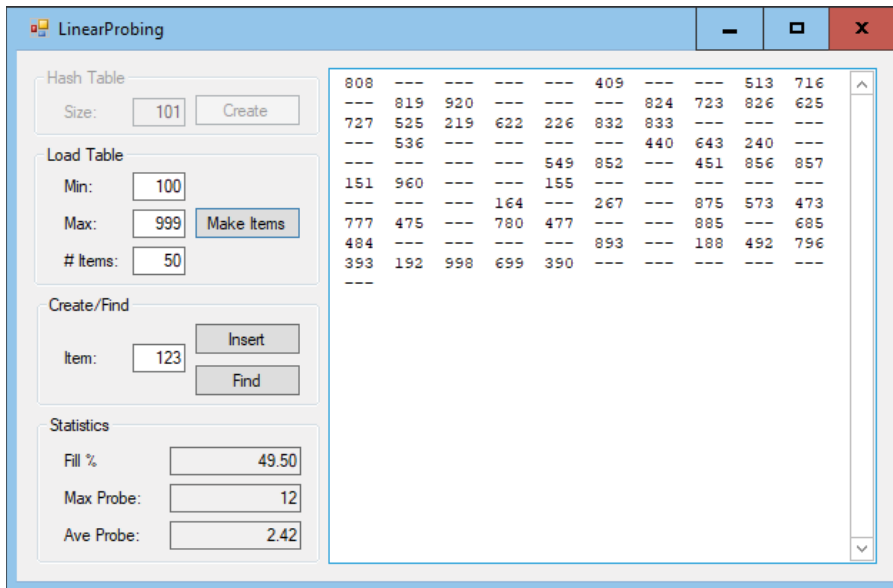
LinearProbing

Hash Table
Size: 101 Create

Load Table
Min: 100
Max: 999 Make Items
# Items: 50

Create/Find
Item: 123 Insert
Find

Statistics
Fill % 49.50
Max Probe: 12
Ave Probe: 2.42

808 --- --- --- --- 409 --- --- 513 716
--- 819 920 --- --- --- 824 723 826 625
727 525 219 622 226 832 833 --- --- ---
--- 536 --- --- --- --- 440 643 240 ---
--- --- --- --- 549 852 --- 451 856 857
151 960 --- --- 155 --- --- --- --- ---
--- --- --- 164 --- 267 --- 875 573 473
777 475 --- 780 477 --- --- 885 --- 685
484 --- --- --- --- 893 --- 188 492 796
393 192 998 699 390 --- --- --- --- ---
---